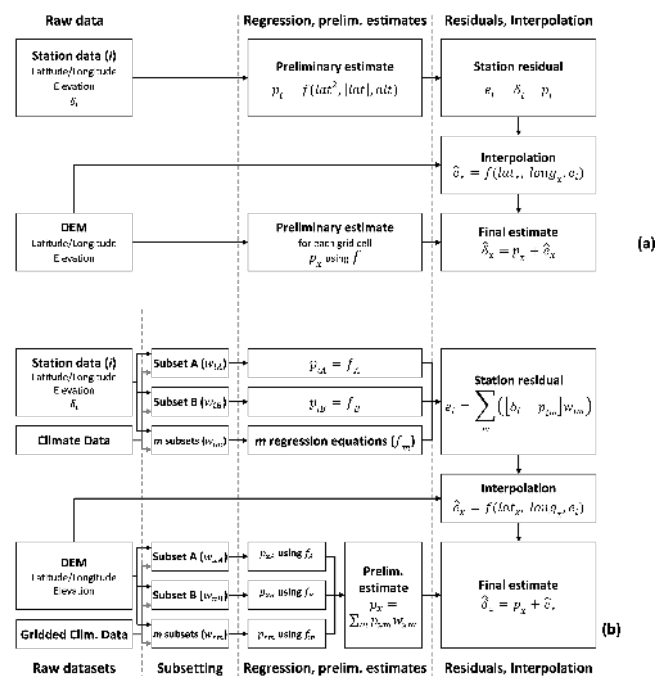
Raw data

Regression, prelim. estimates

Residuals, Interpolation

Station data ($i$)
Latitude/Longitude
Elevation
$\delta_i$

Preliminary estimate
$p_i = f(lat^2, |lat|, alt)$

Station residual
$e_i = \delta_i - p_i$

Interpolation
$\hat{e}_x = f(lat_x, long_x, e_i)$

DEM
Latitude/Longitude
Elevation

Preliminary estimate
for each grid cell
$p_x$ using $f$

Final estimate
$\hat{\delta}_x = p_x + \hat{e}_x$

(a)

Station data ($i$)
Latitude/Longitude
Elevation
$\delta_i$

Climate Data

Subset A ($w_{iA}$)

Subset B ($w_{iB}$)

$m$ subsets ($w_{im}$)

$p_{iA} = f_A$

$p_{iB} = f_B$

$m$ regression equations ($f_m$)

Station residual
$e_i = \sum_m ([\delta_i - p_{im}] w_{im})$

Interpolation
$\hat{e}_x = f(lat_x, long_x, e_i)$

DEM
Latitude/Longitude
Elevation

Gridded Clim. Data

Subset A ($w_{xA}$)

Subset B ($w_{xB}$)

$m$ subsets ($w_{xm}$)

$p_{xA}$ using $f_A$

$p_{xB}$ using $f_B$

$p_{xm}$ using $f_m$

Prelim. estimate
$p_x = \sum_m p_{xm} w_{xm}$

Final estimate
$\hat{\delta}_x = p_x + \hat{e}_x$

(b)

Raw datasets

Subsetting

Regression, prelim. estimates

Residuals, Interpolation